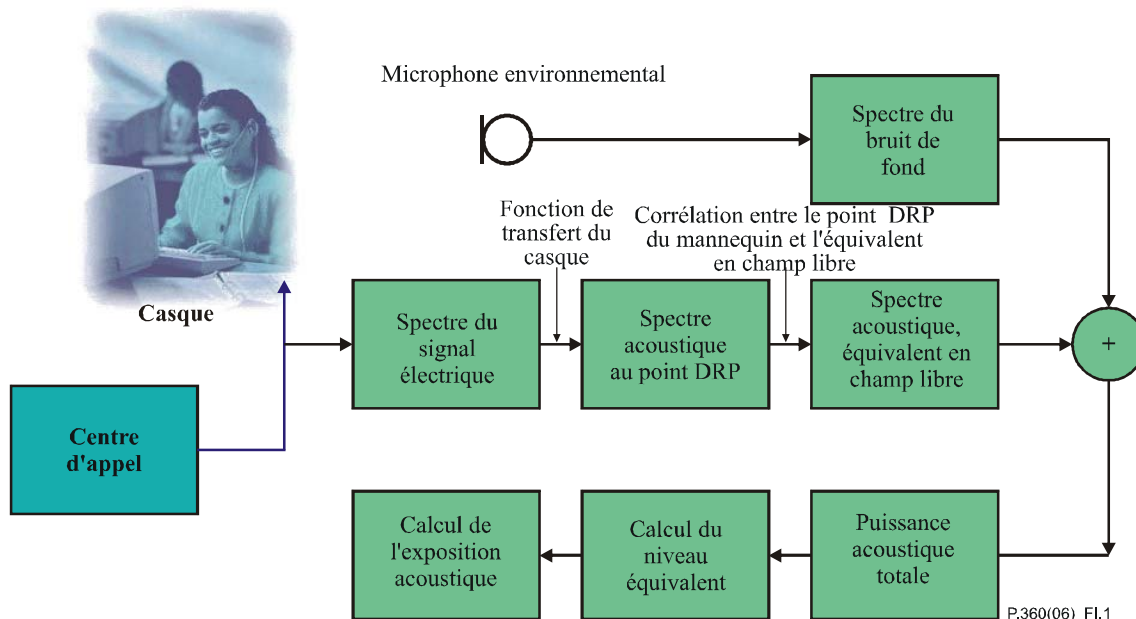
Microphone environnemental

Spectre du bruit de fond

Fonction de transfert du casque

Corrélation entre le point DRP du mannequin et l'équivalent en champ libre

Casque

Spectre du signal électrique

Spectre acoustique au point DRP

Spectre acoustique, équivalent en champ libre

+

Centre d'appel

Calcul de l'exposition acoustique

Calcul du niveau équivalent

Puissance acoustique totale

P.360(06)_FI.1